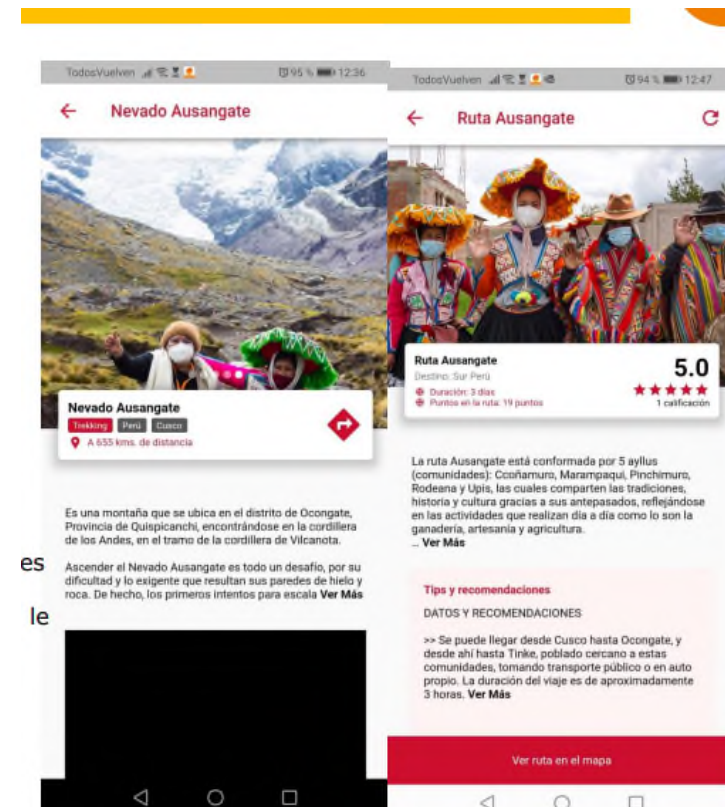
TodosVuelven 95 % 12:36

Nevado Ausangate

Nevado Ausangate

Trekking Perú Cusco

A 655 kms. de distancia

Es una montaña que se ubica en el distrito de Ocongate, Provincia de Quispicanchi, encontrándose en la cordillera de los Andes, en el tramo de la cordillera de Vilcanota.

Ascender el Nevado Ausangate es todo un desafío, por su dificultad y lo exigente que resultan sus paredes de hielo y roca. De hecho, los primeros intentos para escala **Ver Más**

es

le

TodosVuelven 94 % 12:47

Ruta Ausangate

Ruta Ausangate

Destino: Sur Perú

Duración: 3 días

Puntos en la ruta: 19 puntos

5.0

★★★★★

1 calificación

La ruta Ausangate está conformada por 5 ayllus (comunidades): Ccoñamuro, Marampaqui, Pinchimuro, Rodeana y Upis, las cuales comparten las tradiciones, historia y cultura gracias a sus antepasados, reflejándose en las actividades que realizan día a día como lo son la ganadería, artesanía y agricultura.
... **Ver Más**

Tips y recomendaciones

DATOS Y RECOMENDACIONES

>> Se puede llegar desde Cusco hasta Ocongate, y desde ahí hasta Tinke, poblado cercano a estas comunidades, tomando transporte público o en auto propio. La duración del viaje es de aproximadamente 3 horas. **Ver Más**

Ver ruta en el mapa